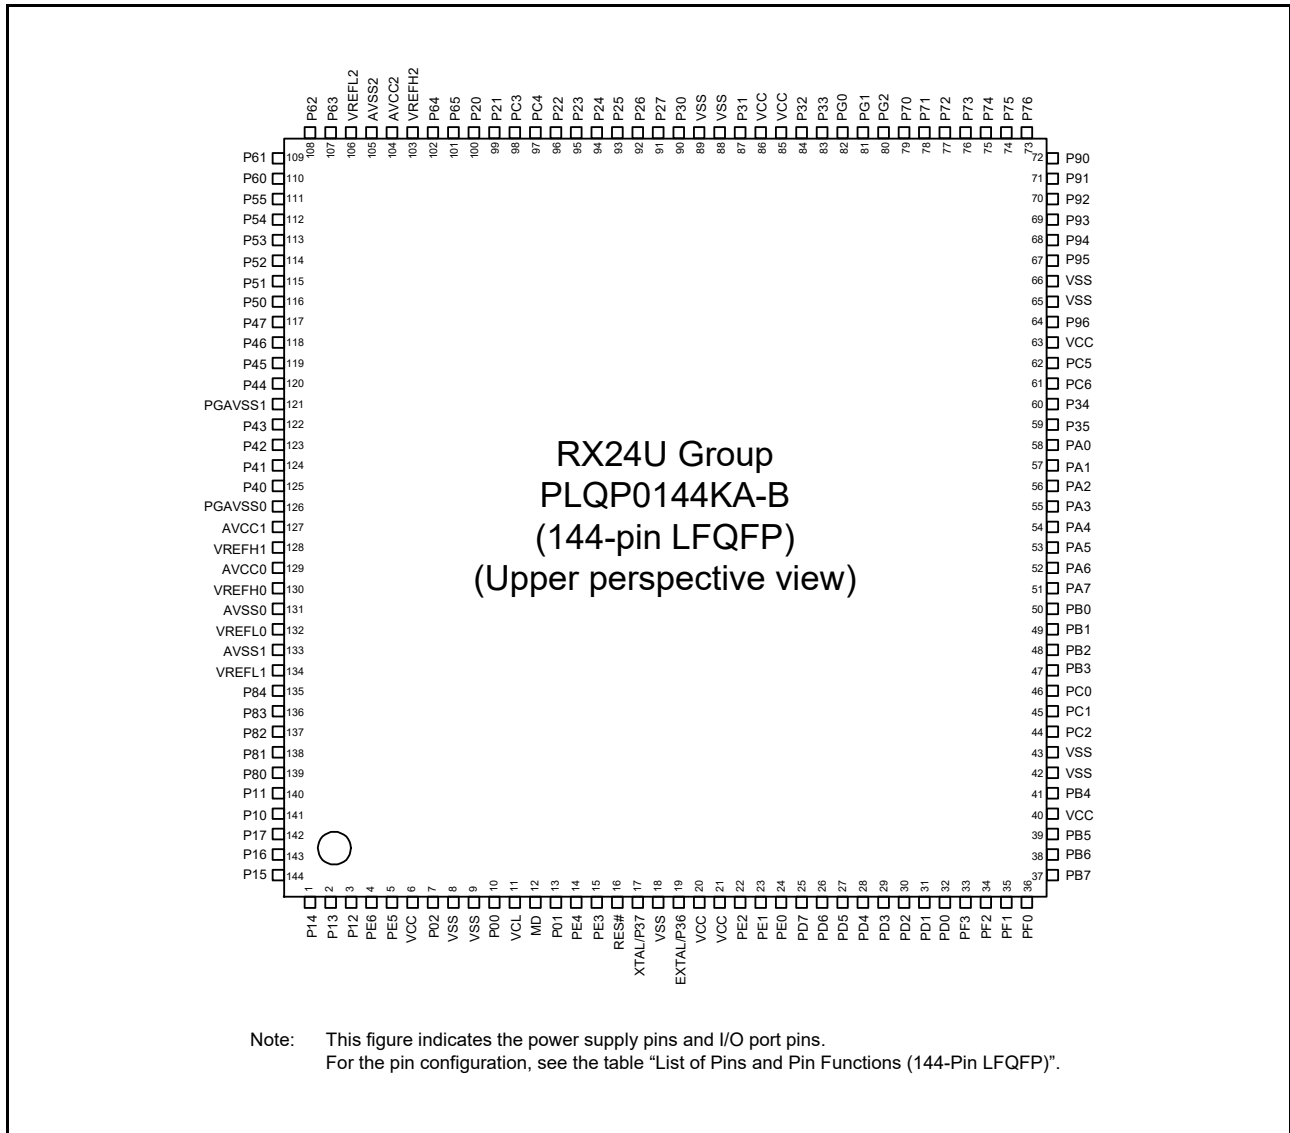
P62 108
P63 107
VREFL2 106
AVSS2 105
AVCC2 104
VREFH2 103
P64 102
P65 101
P20 100
P21 99
PC3 98
PC4 97
P22 96
P23 95
P24 94
P25 93
P26 92
P27 91
P30 90
VSS 89
VSS 88
P31 87
VCC 86
VCC 85
P32 84
P33 83
PG0 82
PG1 81
PG2 80
P70 79
P71 78
P72 77
P73 76
P74 75
P75 74
P76 73

P61 109
P60 110
P55 111
P54 112
P53 113
P52 114
P51 115
P50 116
P47 117
P46 118
P45 119
P44 120
PGAVSS1 121
P43 122
P42 123
P41 124
P40 125
PGAVSS0 126
AVCC1 127
VREFH1 128
AVCC0 129
VREFH0 130
AVSS0 131
VREFL0 132
AVSS1 133
VREFL1 134
P84 135
P83 136
P82 137
P81 138
P80 139
P11 140
P10 141
P17 142
P16 143
P15 144

RX24U Group
PLQP0144KA-B
(144-pin LFQFP)
(Upper perspective view)

72 P90
71 P91
70 P92
69 P93
68 P94
67 P95
66 VSS
65 VSS
64 P96
63 VCC
62 PC5
61 PC6
60 P34
59 P35
58 PA0
57 PA1
56 PA2
55 PA3
54 PA4
53 PA5
52 PA6
51 PA7
50 PB0
49 PB1
48 PB2
47 PB3
46 PC0
45 PC1
44 PC2
43 VSS
42 VSS
41 PB4
40 VCC
39 PB5
38 PB6
37 PB7

1 P14
2 P13
3 P12
4 PE6
5 PE5
6 VCC
7 P02
8 VSS
9 VSS
10 P00
11 VCL
12 MD
13 P01
14 PE4
15 PE3
16 RES#
17 XTAL/P37
18 VSS
19 EXTAL/P36
20 VCC
21 VCC
22 PE2
23 PE1
24 PE0
25 PD7
26 PD6
27 PD5
28 PD4
29 PD3
30 PD2
31 PD1
32 PD0
33 PF3
34 PF2
35 PF1
36 PF0

Note: This figure indicates the power supply pins and I/O port pins.
For the pin configuration, see the table “List of Pins and Pin Functions (144-Pin LFQFP)”.